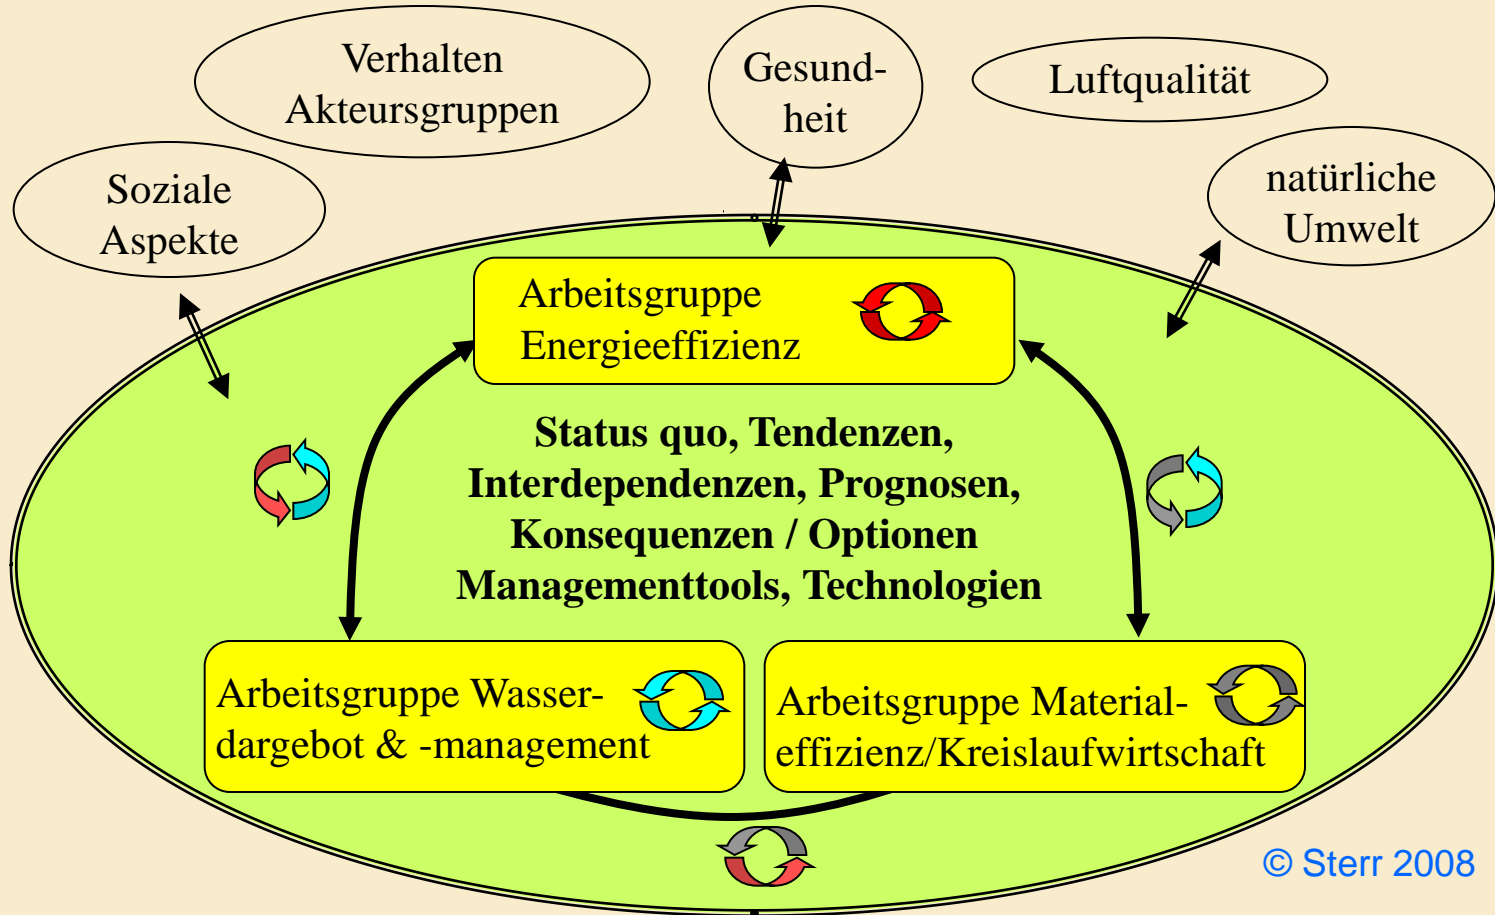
Verhalten Akteursgruppen

Gesundheit

Luftqualität

Soziale Aspekte

natürliche Umwelt

Arbeitsgruppe Energieeffizienz

Status quo, Tendenzen, Interdependenzen, Prognosen, Konsequenzen / Optionen Managementtools, Technologien

Arbeitsgruppe Wasserdargebot & -management

Arbeitsgruppe Materialeffizienz/Kreislaufwirtschaft

© Sterr 2008